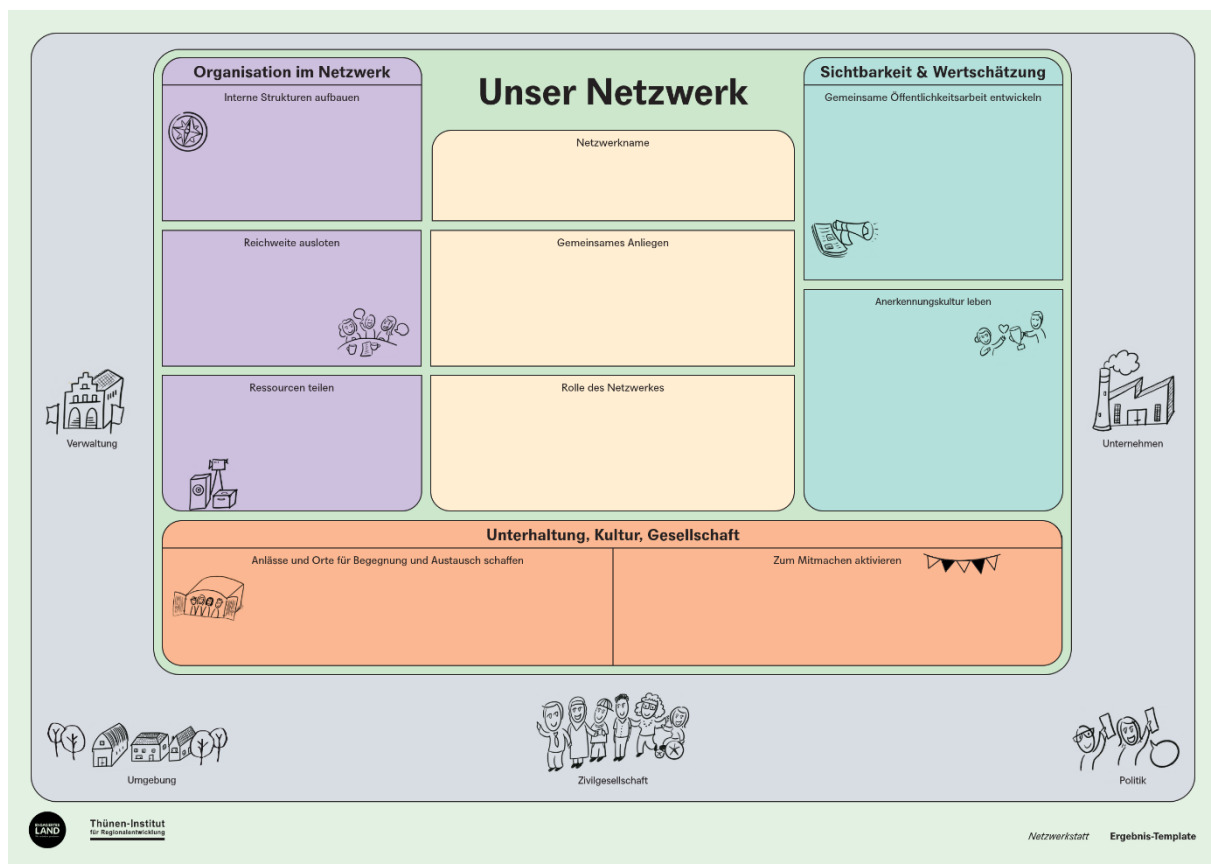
Organisation im Netzwerk

Interne Strukturen aufbauen

Reichweite ausloten

Ressourcen teilen

Unser Netzwerk

Netzwerkname

Gemeinsames Anliegen

Rolle des Netzwerkes

Sichtbarkeit & Wertschätzung

Gemeinsame Öffentlichkeitsarbeit entwickeln

Anerkennungskultur leben

Unterhaltung, Kultur, Gesellschaft

Anlässe und Orte für Begegnung und Austausch schaffen

Zum Mitmachen aktivieren

Verwaltung

Unternehmen

Umgebung

Zivilgesellschaft

Politik

LAND

Thünen-Institut für Regionalentwicklung

Netzwerkstatt

Ergebnis-Template